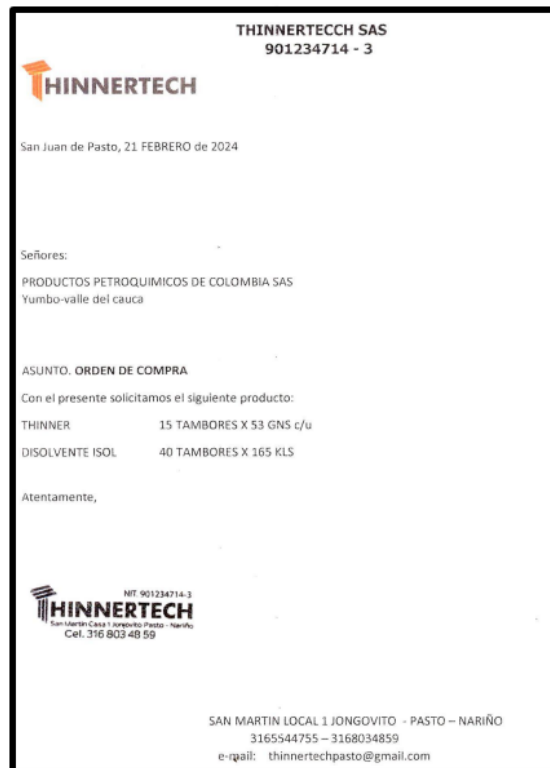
THINNERTECCH SAS
901234714 - 3

THINNERTECH

San Juan de Pasto, 21 FEBRERO de 2024

Señores:

PRODUCTOS PETROQUIMICOS DE COLOMBIA SAS
Yumbo-valle del cauca

ASUNTO. ORDEN DE COMPRA

Con el presente solicitamos el siguiente producto:

| THINNER | 15 TAMBORES X 53 GNS c/u |
|---|---|
| DISOLVENTE ISOL | 40 TAMBORES X 165 KLS |

Atentamente,

NIT. 901234714-3
THINNERTECH
San Martin Casa 1 Jongovito Pasto - Nariño
Cel. 316 803 48 59

SAN MARTIN LOCAL 1 JONGOVITO - PASTO – NARIÑO
3165544755 – 3168034859
e-mail: thinnertechpasto@gmail.com